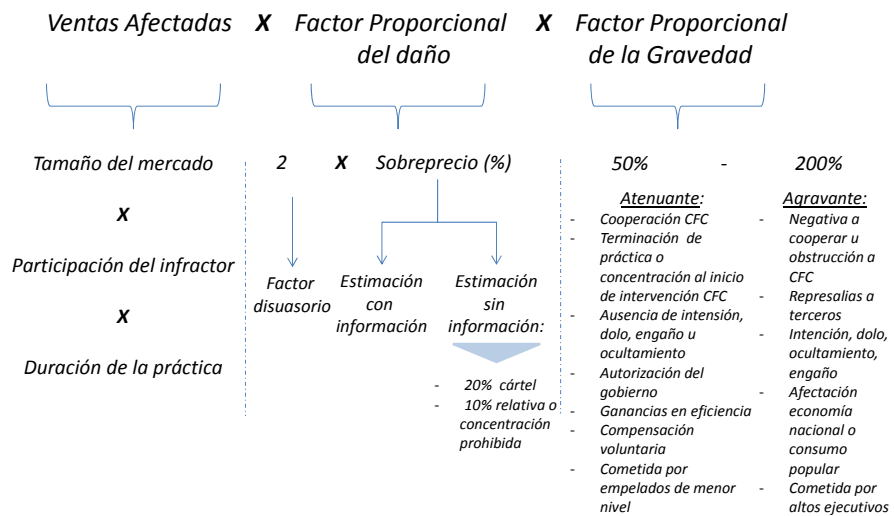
Ventas Afectadas X Factor Proporcional del daño X Factor Proporcional de la Gravedad

Tamaño del mercado

X

Participación del infractor

X

Duración de la práctica

2 X Sobreprecio (%)

Factor disuasorio

Estimación con información

Estimación sin información:

- 20% cártel
- 10% relativa o concentración prohibida

50% - 200%

Atenuante:
- Cooperación CFC
- Terminación de práctica o concentración al inicio de intervención CFC
- Ausencia de intensión, dolo, engaño u ocultamiento
- Autorización del gobierno
- Ganancias en eficiencia
- Compensación voluntaria
- Cometida por empelados de menor nivel

Agravante:
- Negativa a cooperar u obstrucción a CFC
- Represalias a terceros
- Intención, dolo, ocultamiento, engaño
- Afectación economía nacional o consumo popular
- Cometida por altos ejecutivos